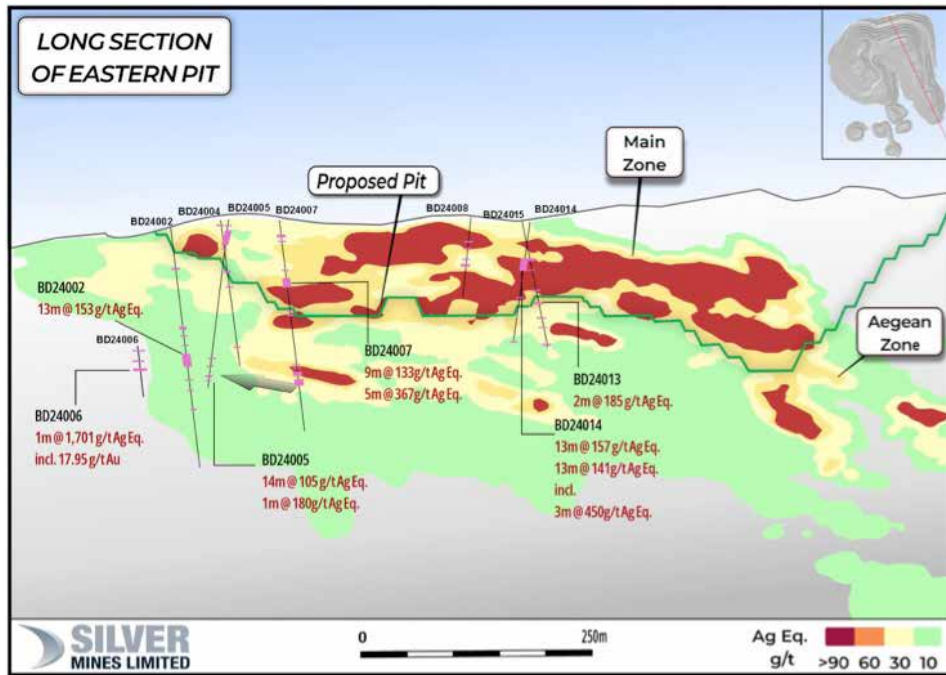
LONG SECTION OF EASTERN PIT

Proposed Pit

Main Zone

BD24002 BD24004 BD24005 BD24007 BD24008 BD24015 BD24014

BD24002
13m @ 153 g/t Ag Eq.

BD24006

BD24006
1m @ 1,701 g/t Ag Eq.
incl. 17.95 g/t Au

BD24007
9m @ 133g/t Ag Eq.
5m @ 367g/t Ag Eq.

BD24005
14m @ 105 g/t Ag Eq.
1m @ 180g/t Ag Eq.

BD24013
2m @ 185 g/t Ag Eq.

BD24014
13m @ 157 g/t Ag Eq.
13m @ 141g/t Ag Eq.
incl.
3m @ 450g/t Ag Eq.

Aegean Zone

SILVER MINES LIMITED

0 250m

Ag Eq. g/t >90 60 30 10